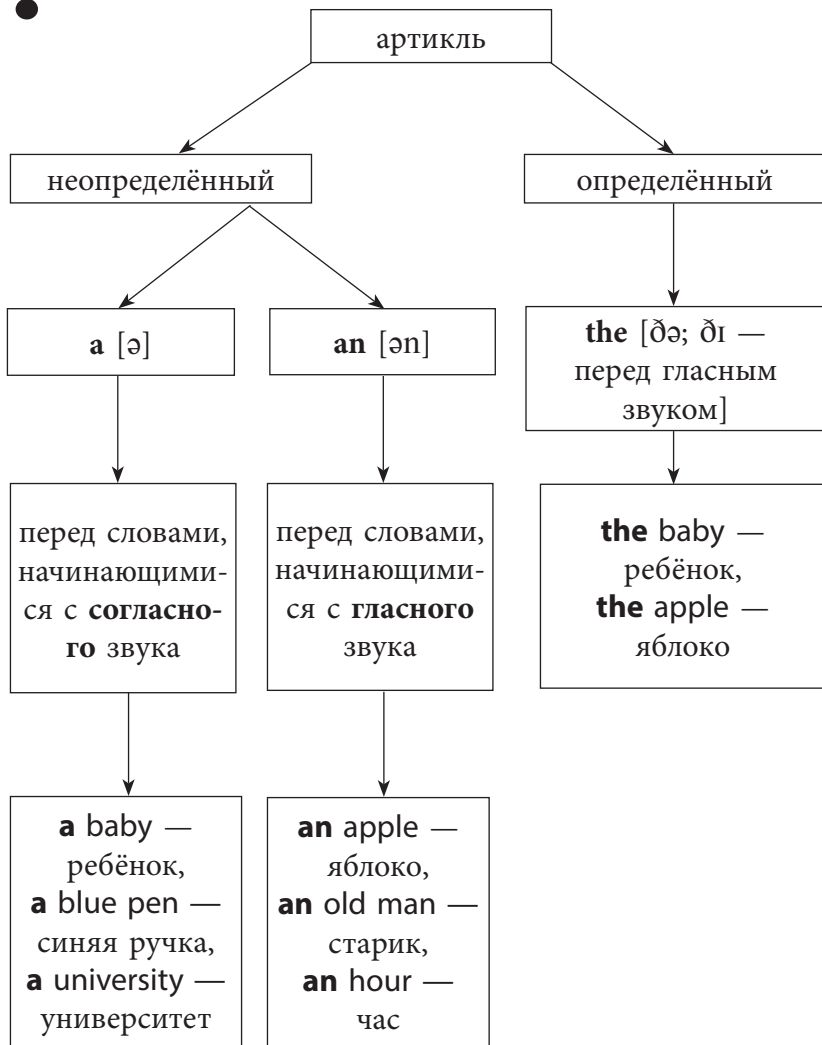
артикль

неопределённый

определённый

a [ə]

an [ən]

the [ðə; ðɪ — перед гласным звуком]

перед словами, начинающимися с согласного звука

перед словами, начинающимися с гласного звука

the baby — ребёнок, the apple — яблоко

a baby — ребёнок, a blue pen — синяя ручка, a university — университет

an apple — яблоко, an old man — старик, an hour — час